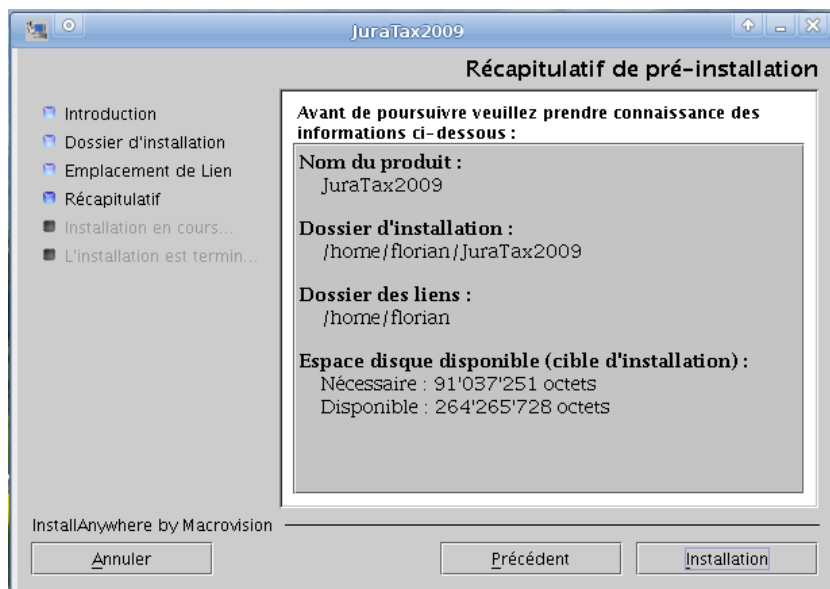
JuraTax2009

Récapitulatif de pré-installation

Introduction
Dossier d'installation
Emplacement de Lien
Récapitulatif
Installation en cours...
L'installation est termin...

Avant de poursuivre veuillez prendre connaissance des informations ci-dessous :

Nom du produit :
JuraTax2009

Dossier d'installation :
/home/florian/JuraTax2009

Dossier des liens :
/home/florian

Espace disque disponible (cible d'installation) :
Nécessaire : 91'037'251 octets
Disponible : 264'265'728 octets

InstallAnywhere by Macrovision

Annuler

Précédent

Installation